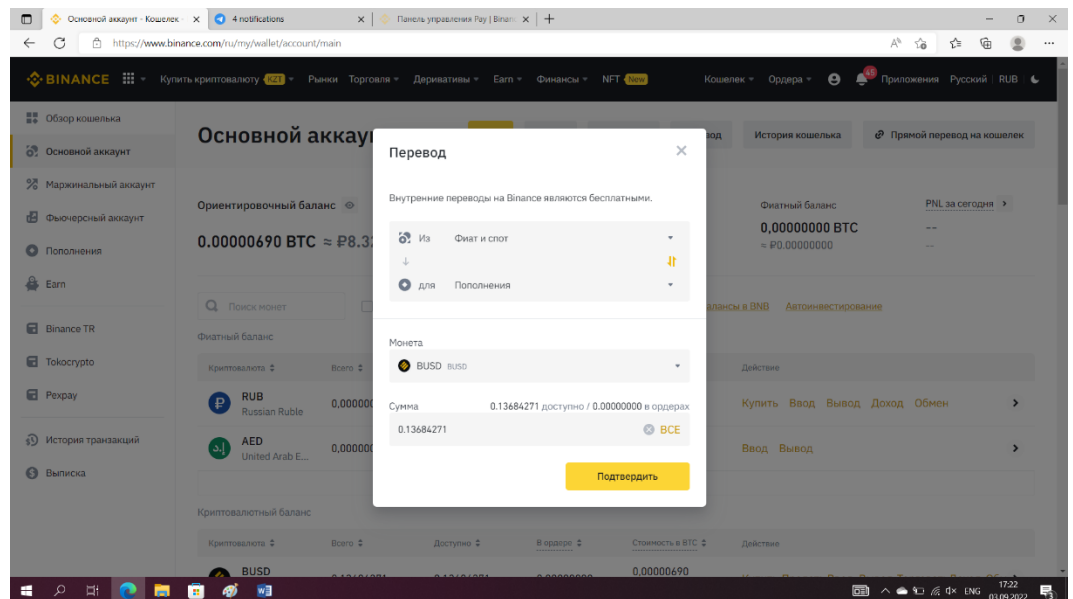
Основной аккаунт - Кошелек ×
4 notifications ×
Панель управления Pay | Binance ×
+

https://www.binance.com/ru/my/wallet/account/main

BINANCE
Купить криптовалюту KZT
Рынки
Торговля
Деривативы
Earn
Финансы
NFT New
Кошелек
Ордера
65
Приложения
Русский
RUB

Обзор кошелька
Основной аккаунт
Маржинальный аккаунт
Фьючерсный аккаунт
Пополнения
Earn
Binance TR
Tokocrypto
Pexpay
История транзакций
Выписка

Основной аккау
вод
История кошелька
Прямой перевод на кошелек

Ориентировочный баланс
0.00000690 BTC ≈ ₽8.3
Фиатный баланс
0,00000000 BTC
≈ ₽0.00000000
PNL за сегодня
--
--

Поиск монет
алансы в BNB
Автоинвестирование

Фиатный баланс
Криптовалюта
Всего
Действие
RUB
Russian Ruble
0,000000
Купить Ввод Вывод Доход Обмен
AED
United Arab E...
0,000000
Ввод Вывод

Криптовалютный баланс
Криптовалюта
Всего
Доступно
В ордерах
Стоимость в BTC
Действие
BUSD
0,00000690

Перевод
×
Внутренние переводы на Binance являются бесплатными.
Из
Фиат и спот
для
Пополнения
Монета
BUSD BUSD
Сумма
0.13684271 доступно / 0.00000000 в ордерах
0.13684271
ВСЕ
Подтвердить

ENG
17:22
03.09.2022